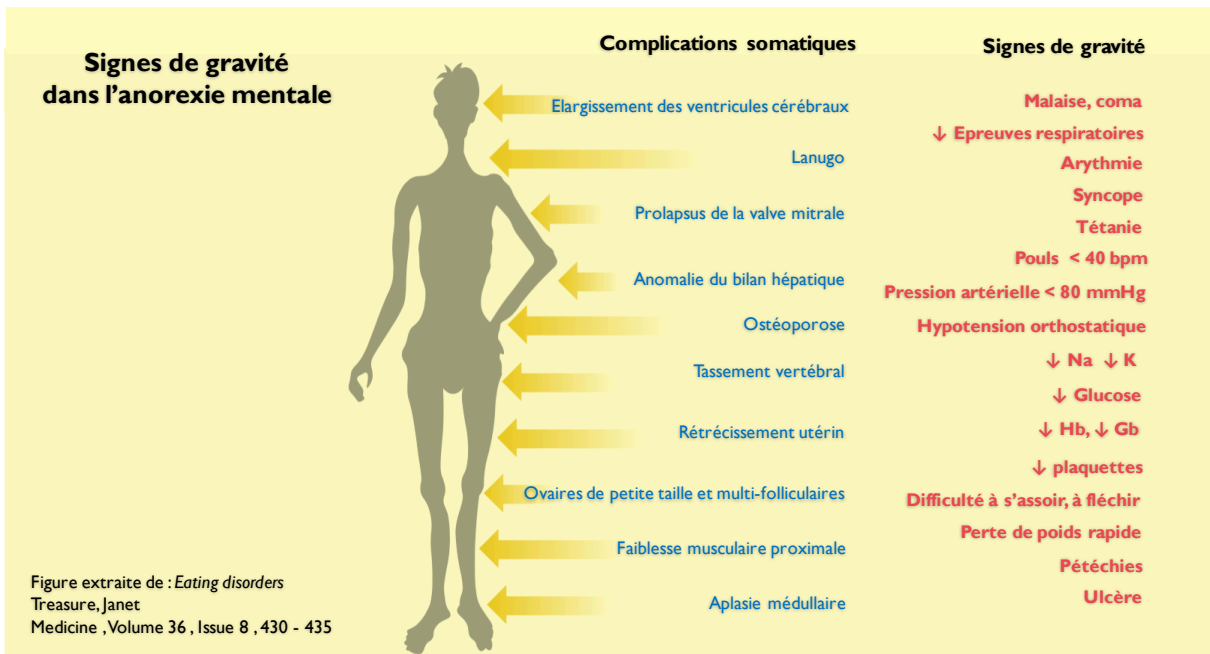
Signes de gravité dans l'anorexie mentale

Complications somatiques

Elargissement des ventricules cérébraux

Lanugo

Prolapsus de la valve mitrale

Anomalie du bilan hépatique

Ostéoporose

Tassement vertébral

Rétrécissement utérin

Ovaires de petite taille et multi-folliculaires

Faiblesse musculaire proximale

Aplasie médullaire

Signes de gravité

Malaise, coma

↓ Epreuves respiratoires

Arythmie

Syncope

Tétanie

Pouls < 40 bpm

Pression artérielle < 80 mmHg

Hypotension orthostatique

↓ Na ↓ K

↓ Glucose

↓ Hb, ↓ Gb

↓ plaquettes

Difficulté à s'assoir, à fléchir

Perte de poids rapide

Pétéchies

Ulcère

Figure extraite de : *Eating disorders*
Treasure, Janet
Medicine , Volume 36 , Issue 8 , 430 - 435